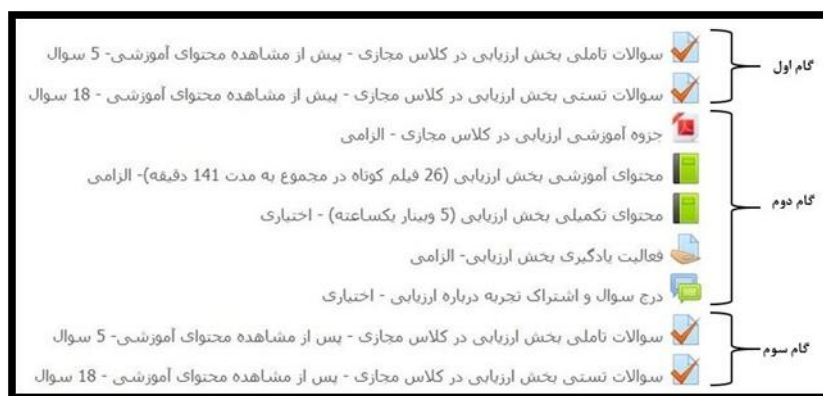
گام اول

سوالات تاملی بخش ارزیابی در کلاس مجازی - پیش از مشاهده محتوای آموزشی- 5 سوال

سوالات تستی بخش ارزیابی در کلاس مجازی - پیش از مشاهده محتوای آموزشی - 18 سوال

گام دوم

جزوه آموزشی ارزیابی در کلاس مجازی - الزامی

محتوای آموزشی بخش ارزیابی (26 فیلم کوتاه در مجموع به مدت 141 دقیقه)- الزامی

محتوای تکمیلی بخش ارزیابی (5 وبینار یکساعته) - اختیاری

فعالیت یادگیری بخش ارزیابی- الزامی

درج سوال و اشتراک تجربه درباره ارزیابی - اختیاری

گام سوم

سوالات تاملی بخش ارزیابی در کلاس مجازی - پس از مشاهده محتوای آموزشی- 5 سوال

سوالات تستی بخش ارزیابی در کلاس مجازی - پس از مشاهده محتوای آموزشی - 18 سوال